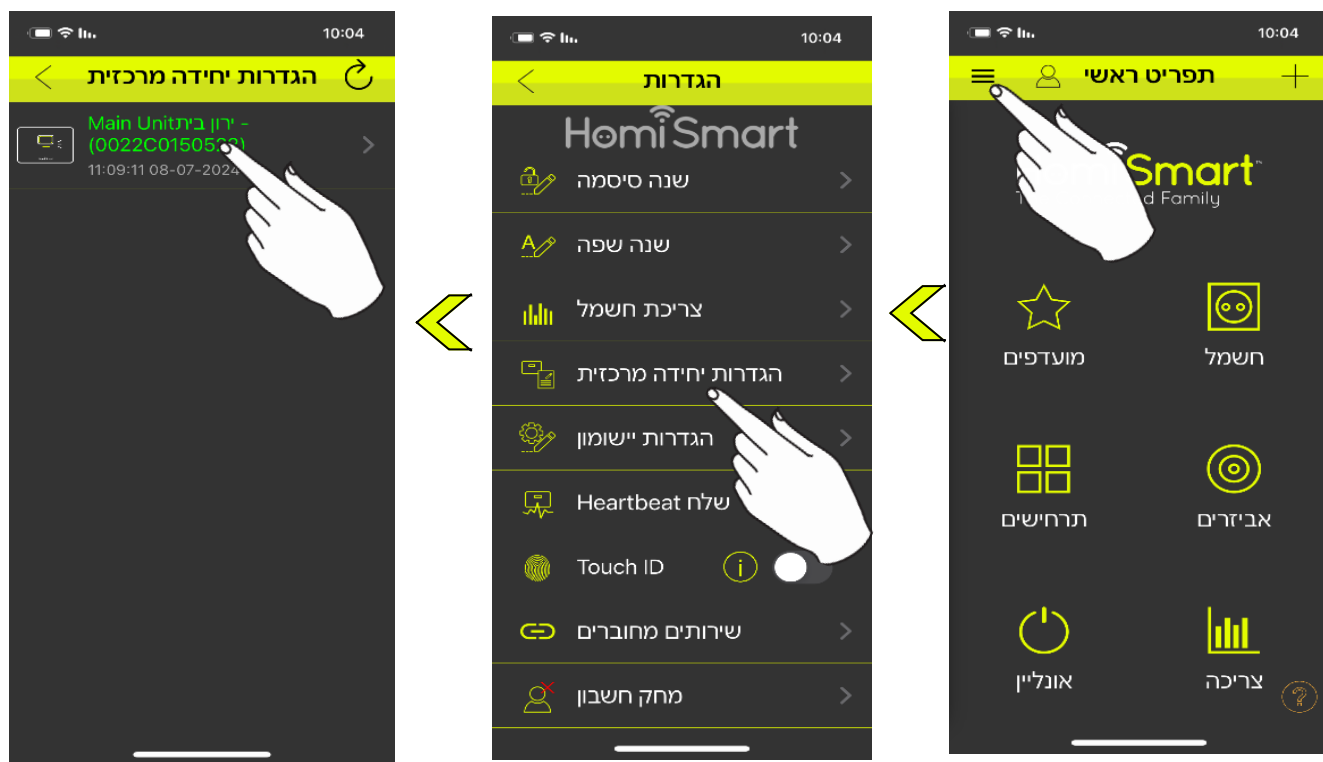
10:04

תפריט ראשי

Smart

d Family

חשמל

מועדפים

אביזרים

תרחישים

צריכה

אונליין

10:04

הגדרות

HomiSmart

שנה סיסמה

שנה שפה

צריכת חשמל

הגדרות יחידה מרכזית

הגדרות יישומון

שלח Heartbeat

Touch ID

שירותים מחוברים

מחק חשבון

10:04

הגדרות יחידה מרכזית

Main Unitירון בית -
(0022C01505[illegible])
11:09:11 08-07-2024